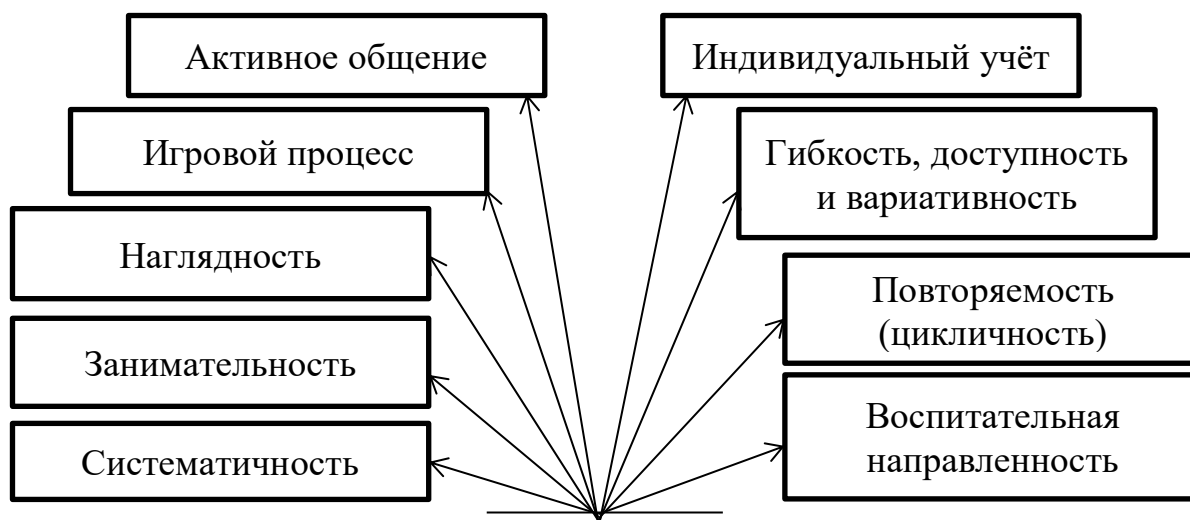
Активное общение

Индивидуальный учёт

Игровой процесс

Гибкость, доступность и вариативность

Наглядность

Повторяемость (цикличность)

Занимательность

Воспитательная направленность

Систематичность